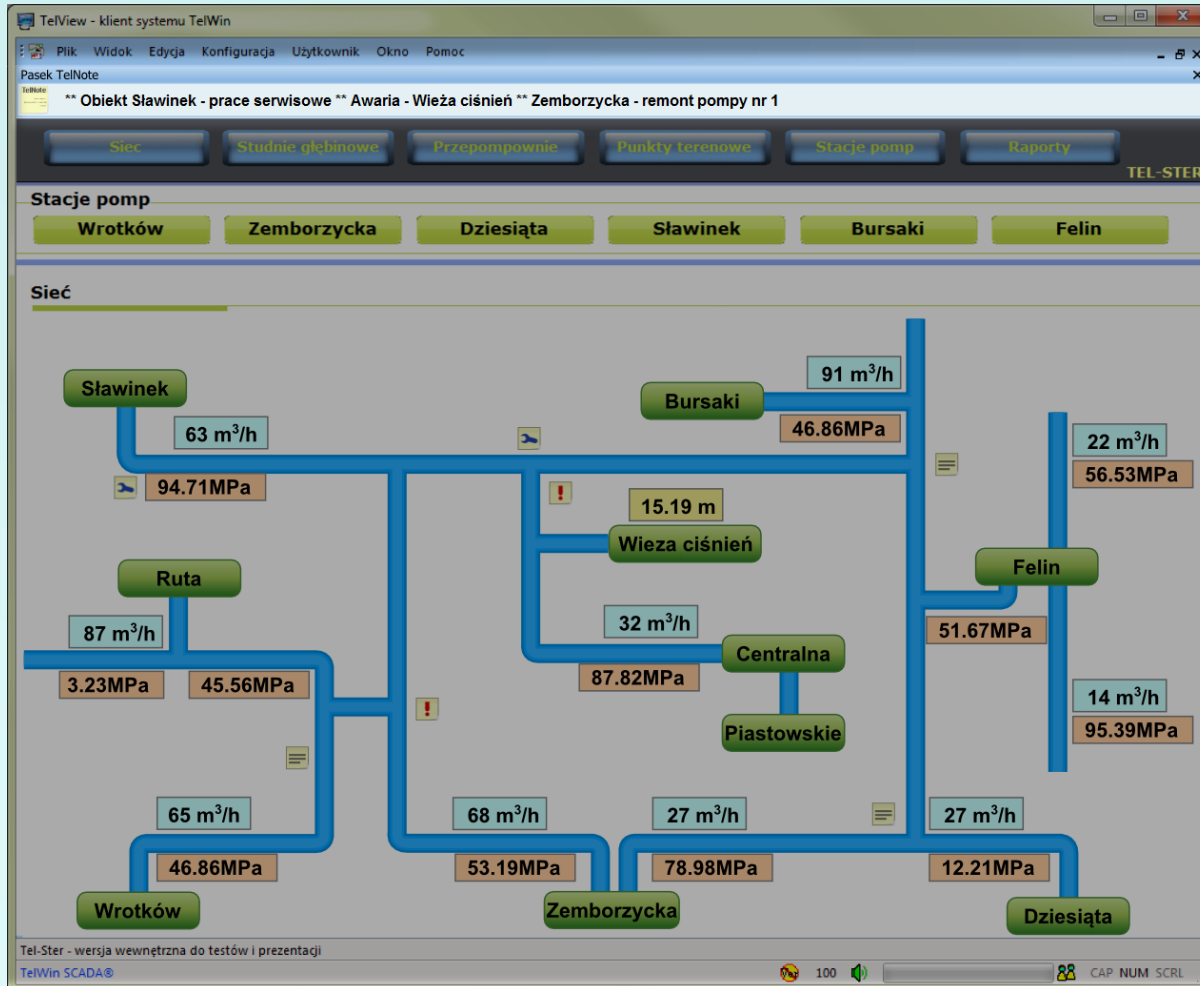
TelView - klient systemu TelWin

Plik Widok Edycja Konfiguracja Użytkownik Okno Pomoc

Pasek TelNote

TelNote

** Obiekt Sławinek - prace serwisowe ** Awaria - Wieża ciśnień ** Zemborzycka - remont pompy nr 1

Sieć Studnie głębinowe Przepompownie Punkty terenowe Stacje pomp Raporty

TEL-STER

Stacje pomp

Wrotków Zemborzycka Dziesiąta Sławinek Bursaki Felin

Sieć

91 $m^3$/h

Bursaki

46.86MPa

Sławinek

63 $m^3$/h

94.71MPa

22 $m^3$/h

56.53MPa

15.19 m

Wieza ciśnień

Felin

Ruta

87 $m^3$/h

3.23MPa

45.56MPa

32 $m^3$/h

Centralna

87.82MPa

51.67MPa

Piastowskie

14 $m^3$/h

95.39MPa

65 $m^3$/h

46.86MPa

Wrotków

68 $m^3$/h

53.19MPa

Zemborzycka

27 $m^3$/h

78.98MPa

27 $m^3$/h

12.21MPa

Dziesiąta

Tel-Ster - wersja wewnętrzna do testów i prezentacji

TelWin SCADA®

100

CAP NUM SCRL